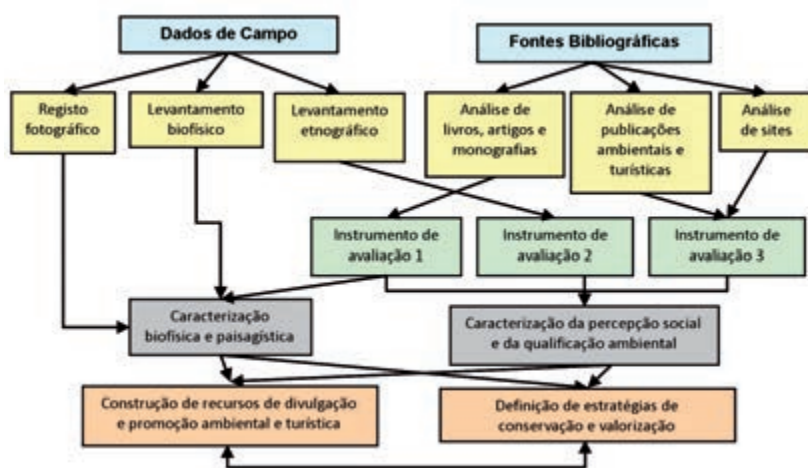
Dados de Campo

Fontes Bibliográficas

Registo fotográfico

Levantamento biofísico

Levantamento etnográfico

Análise de livros, artigos e monografias

Análise de publicações ambientais e turísticas

Análise de sites

Instrumento de avaliação 1

Instrumento de avaliação 2

Instrumento de avaliação 3

Caracterização biofísica e paisagística

Caracterização da percepção social e da qualificação ambiental

Construção de recursos de divulgação e promoção ambiental e turística

Definição de estratégias de conservação e valorização